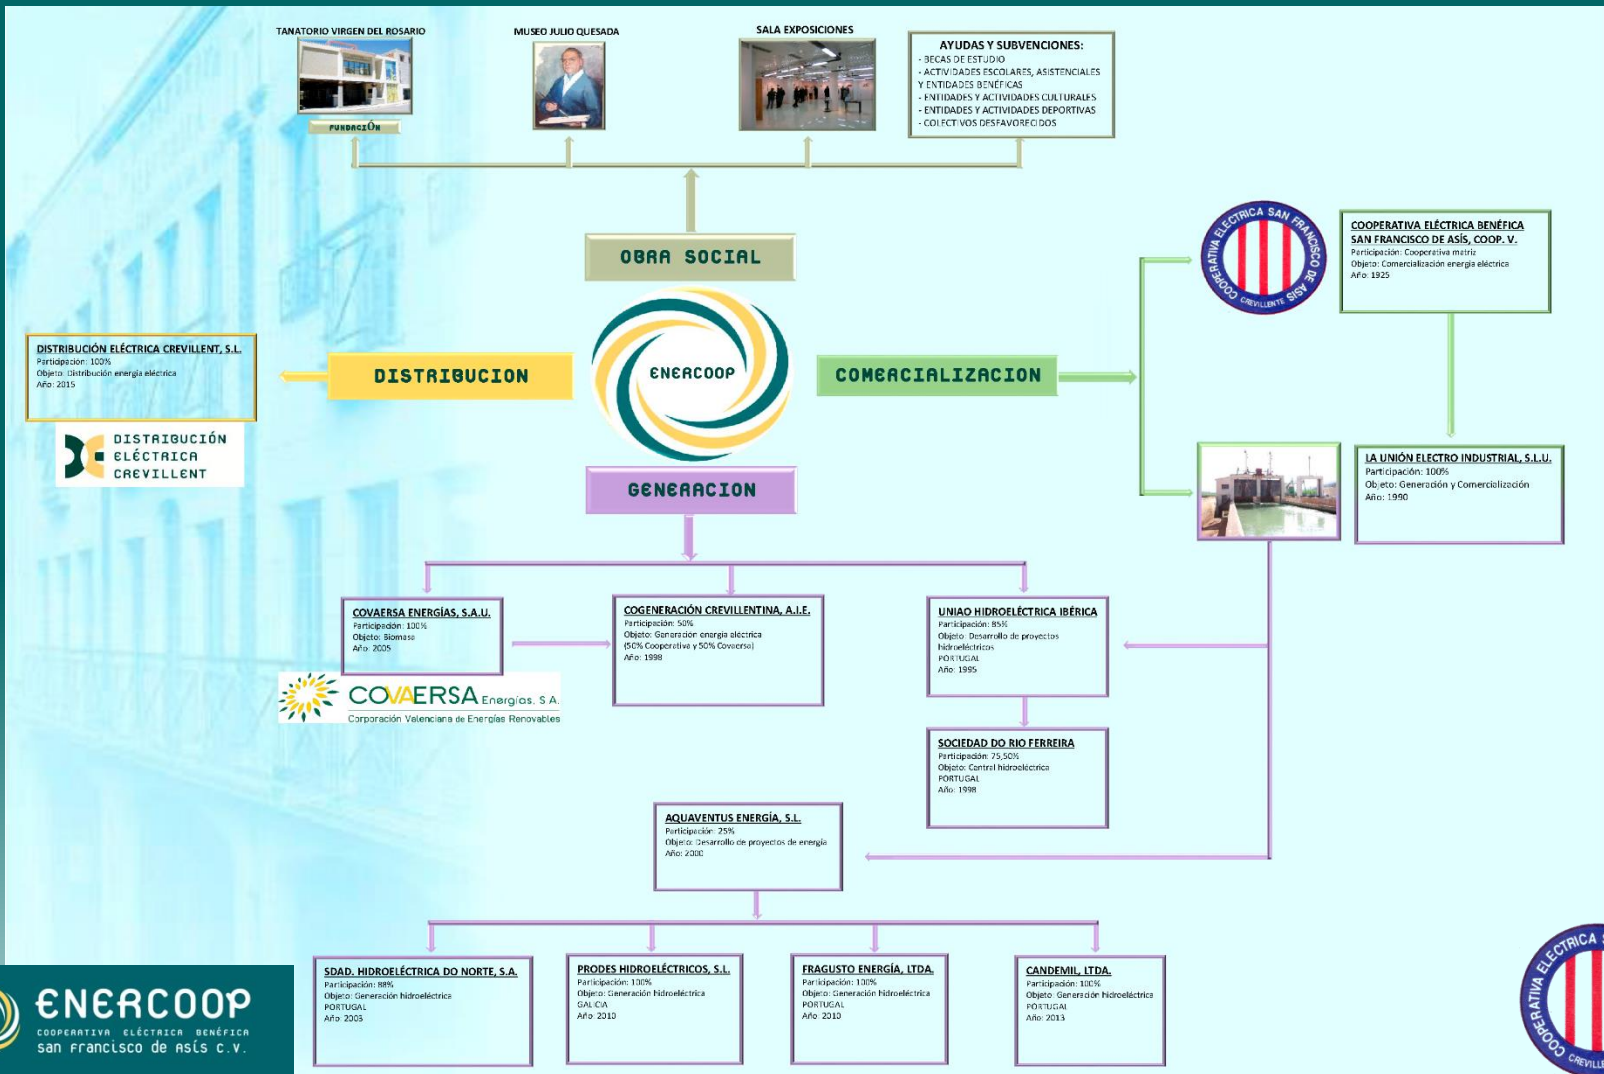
TANATORIO VIRGEN DEL ROSARIO

FUNDACIÓN

MUSEO JULIO QUESADA

SALA EXPOSICIONES

AYUDAS Y SUBVENCIONES:
- BECAS DE ESTUDIO
- ACTIVIDADES ESCOLARES, ASISTENCIALES Y ENTIDADES BENÉFICAS
- ENTIDADES Y ACTIVIDADES CULTURALES
- ENTIDADES Y ACTIVIDADES DEPORTIVAS
- COLECTIVOS DESFAVORECIDOS

OBRA SOCIAL

COOPERATIVA ELÉCTRICA SAN FRANCISCO DE ASIS CREVILLENTE

COOPERATIVA ELÉCTRICA BENÉFICA SAN FRANCISCO DE ASÍS, COOP. V.
Participación: Cooperativa matriz
Objeto: Comercialización energía eléctrica
Año: 1925

DISTRIBUCIÓN ELÉCTRICA CREVILLENT, S.L.
Participación: 100%
Objeto: Distribución energía eléctrica
Año: 2015

DISTRIBUCION

ENERCOOP

COMERCIALIZACION

DISTRIBUCIÓN ELÉCTRICA CREVILLENT

GENERACION

LA UNIÓN ELECTRO INDUSTRIAL, S.L.U.
Participación: 100%
Objeto: Generación y Comercialización
Año: 1990

COVAERSA ENERGÍAS, S.A.U.
Participación: 100%
Objeto: Biomasa
Año: 2005

COGENERACIÓN CREVILLENTINA, A.I.E.
Participación: 50%
Objeto: Generación energía eléctrica
(50% Cooperativa y 50% Covaersa)
Año: 1998

UNIAO HIDROELÉCTRICA IBÉRICA
Participación: 85%
Objeto: Desarrollo de proyectos hidroeléctricos
PORTUGAL
Año: 1995

COVAERSA Energías, S.A.
Corporación Valenciana de Energías Renovables

SOCIEDAD DO RIO FERREIRA
Participación: 75,50%
Objeto: Central hidroeléctrica
PORTUGAL
Año: 1998

AQUAVENTUS ENERGÍA, S.L.
Participación: 25%
Objeto: Desarrollo de proyectos de energía
Año: 2000

SDAD. HIDROELÉCTRICA DO NORTE, S.A.
Participación: 88%
Objeto: Generación hidroeléctrica
PORTUGAL
Año: 2005

PRODES HIDROELÉCTRICOS, S.L.
Participación: 100%
Objeto: Generación hidroeléctrica
GALICIA
Año: 2010

FRAGUSTO ENERGÍA, LTDA.
Participación: 100%
Objeto: Generación hidroeléctrica
PORTUGAL
Año: 2010

CANDEMIL, LTDA.
Participación: 100%
Objeto: Generación hidroeléctrica
PORTUGAL
Año: 2013

ENERCOOP
COOPERATIVA ELÉCTRICA BENÉFICA
san francisco de asís c.v.

COOPERATIVA ELÉCTRICA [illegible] CREVILL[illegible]